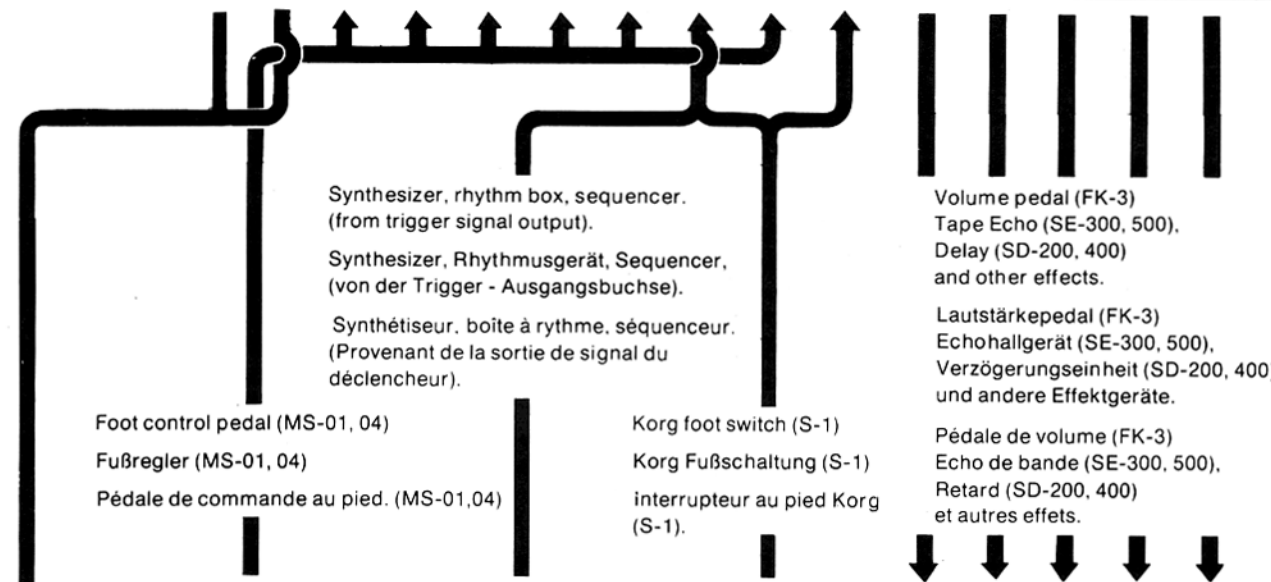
Synthesizer, rhythm box, sequencer. (from trigger signal output).

Synthesizer, Rhythmusgerät, Sequencer, (von der Trigger - Ausgangsbuchse).

Synthétiseur, boîte à rythme, séquenceur. (Provenant de la sortie de signal du déclencheur).

Volume pedal (FK-3)
Tape Echo (SE-300, 500),
Delay (SD-200, 400)
and other effects.

Lautstärkepedal (FK-3)
Echohallgerät (SE-300, 500),
Verzögerungseinheit (SD-200, 400
und andere Effektgeräte.

Pédale de volume (FK-3)
Echo de bande (SE-300, 500),
Retard (SD-200, 400)
et autres effets.

Foot control pedal (MS-01, 04)

Fußregler (MS-01, 04)

Pédale de commande au pied. (MS-01,04)

Korg foot switch (S-1)

Korg Fußschaltung (S-1)

interrupteur au pied Korg (S-1).